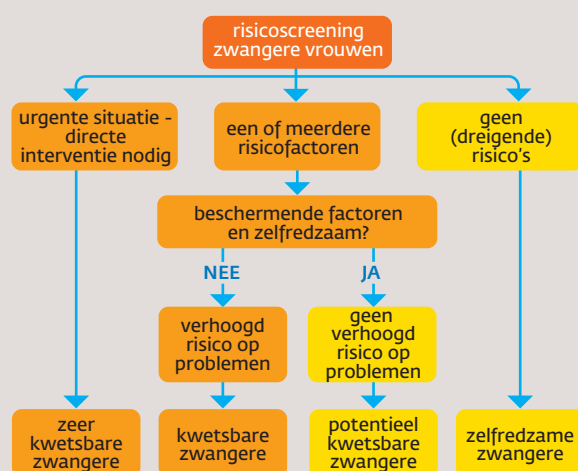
risicoscreening zwangere vrouwen

urgente situatie - directe interventie nodig

een of meerdere risicofactoren

geen (dreigende) risico's

beschermende factoren en zelfredzaam?

NEE

JA

verhoogd risico op problemen

geen verhoogd risico op problemen

zeer kwetsbare zwangere

kwetsbare zwangere

potentieel kwetsbare zwangere

zelfredzame zwangere